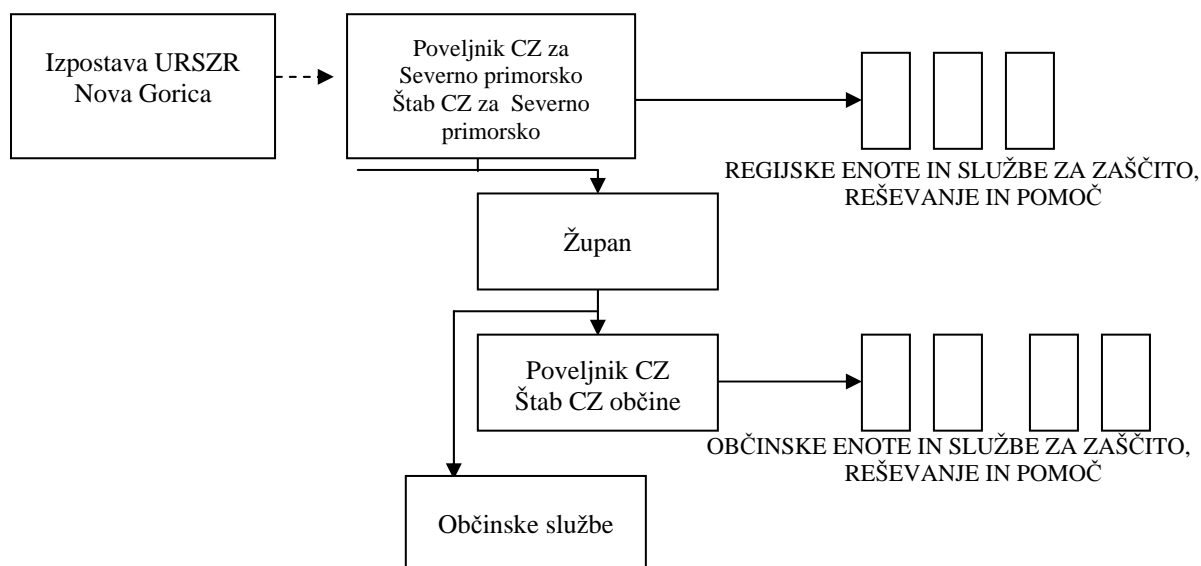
Izpostava URSZR Nova Gorica

Poveljnik CZ za Severno primorsko
Štab CZ za Severno primorsko

REGIJSKE ENOTE IN SLUŽBE ZA ZAŠČITO, REŠEVANJE IN POMOČ

Župan

Poveljnik CZ
Štab CZ občine

OBČINSKE ENOTE IN SLUŽBE ZA ZAŠČITO, REŠEVANJE IN POMOČ

Občinske službe